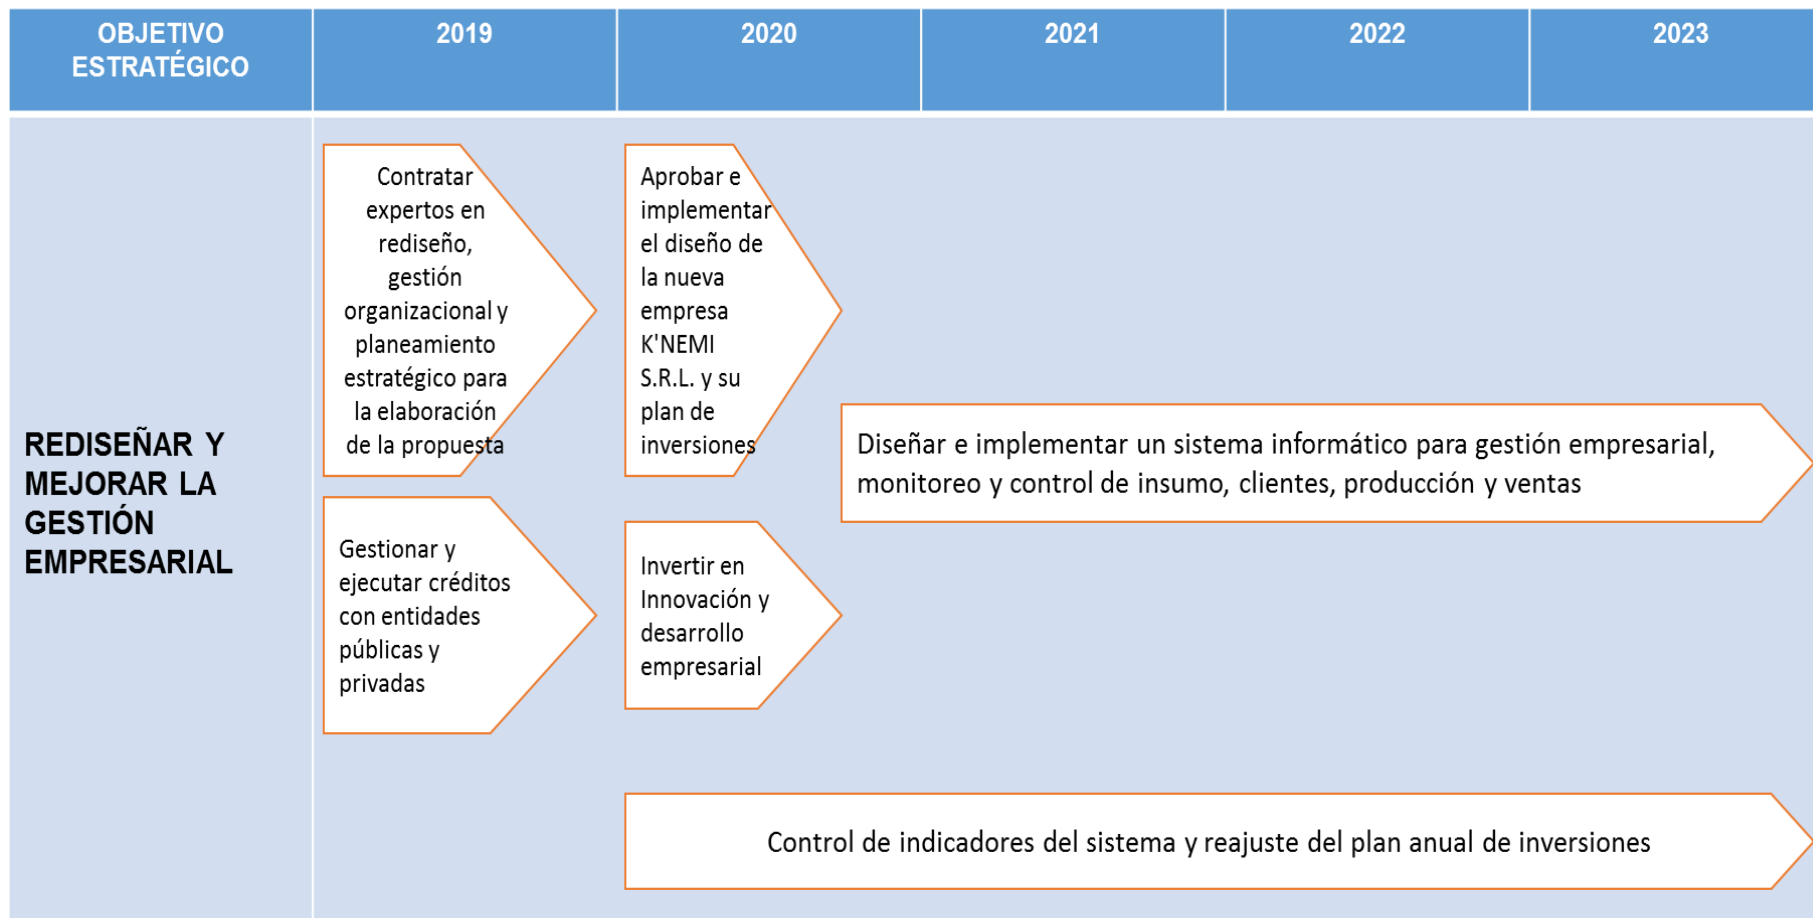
| OBJETIVO ESTRATÉGICO | 2019 | 2020 | 2021 | 2022 | 2023 |
|---|---|---|---|---|---|

REDISEÑAR Y MEJORAR LA GESTIÓN EMPRESARIAL

Contratar expertos en rediseño, gestión organizacional y planeamiento estratégico para la elaboración de la propuesta

Gestionar y ejecutar créditos con entidades públicas y privadas

Aprobar e implementar el diseño de la nueva empresa K'NEMI S.R.L. y su plan de inversiones

Invertir en Innovación y desarrollo empresarial

Diseñar e implementar un sistema informático para gestión empresarial, monitoreo y control de insumo, clientes, producción y ventas

Control de indicadores del sistema y reajuste del plan anual de inversiones